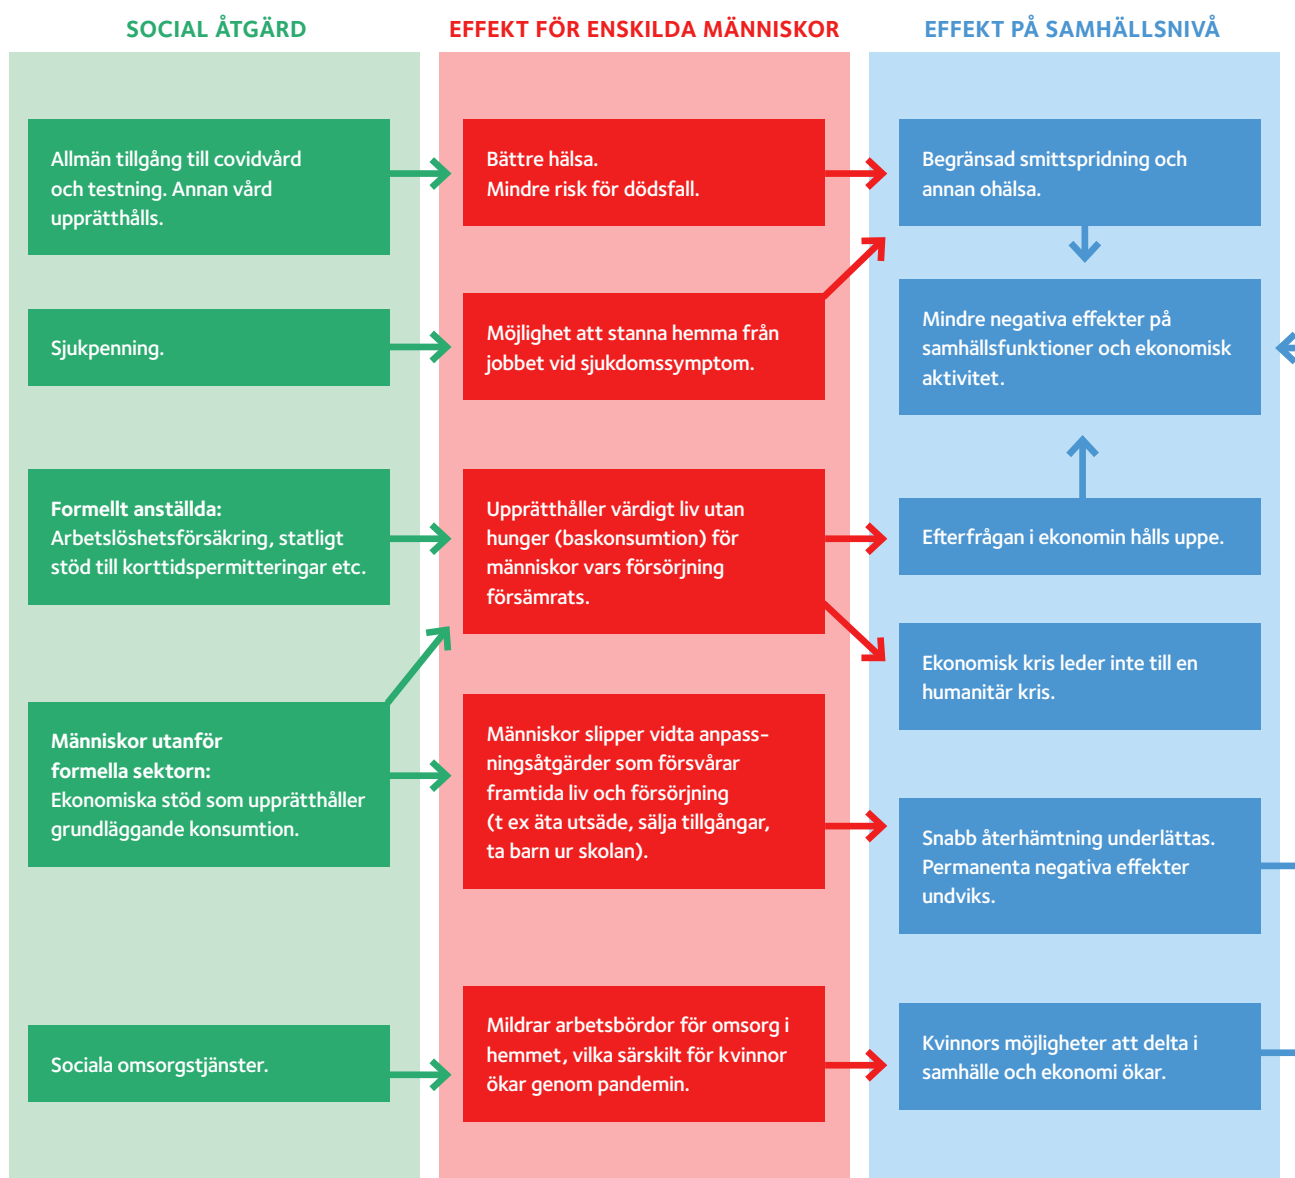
SOCIAL ÅTGÄRD

Allmän tillgång till covidvård och testning. Annan vård upprätthålls.

Sjukpenning.

Formellt anställda: Arbetslöshetsförsäkring, statligt stöd till korttidspermitteringar etc.

Människor utanför formella sektorn: Ekonomiska stöd som upprätthåller grundläggande konsumtion.

Sociala omsorgstjänster.

EFFEKT FÖR ENSKILDA MÄNNISKOR

Bättre hälsa.
Mindre risk för dödsfall.

Möjlighet att stanna hemma från jobbet vid sjukdomssymptom.

Upprätthåller värdigt liv utan hunger (baskonsumtion) för människor vars försörjning försämrats.

Människor slipper vidta anpassningsåtgärder som försvårar framtida liv och försörjning (t ex äta utsäde, sälja tillgångar, ta barn ur skolan).

Mildrar arbetsbördor för omsorg i hemmet, vilka särskilt för kvinnor ökar genom pandemin.

EFFEKT PÅ SAMHÄLLSNIVÅ

Begränsad smittspridning och annan ohälsa.

Mindre negativa effekter på samhällsfunktioner och ekonomisk aktivitet.

Efterfrågan i ekonomin hålls uppe.

Ekonomisk kris leder inte till en humanitär kris.

Snabb återhämtning underlättas. Permanenta negativa effekter undviks.

Kvinnors möjligheter att delta i samhälle och ekonomi ökar.